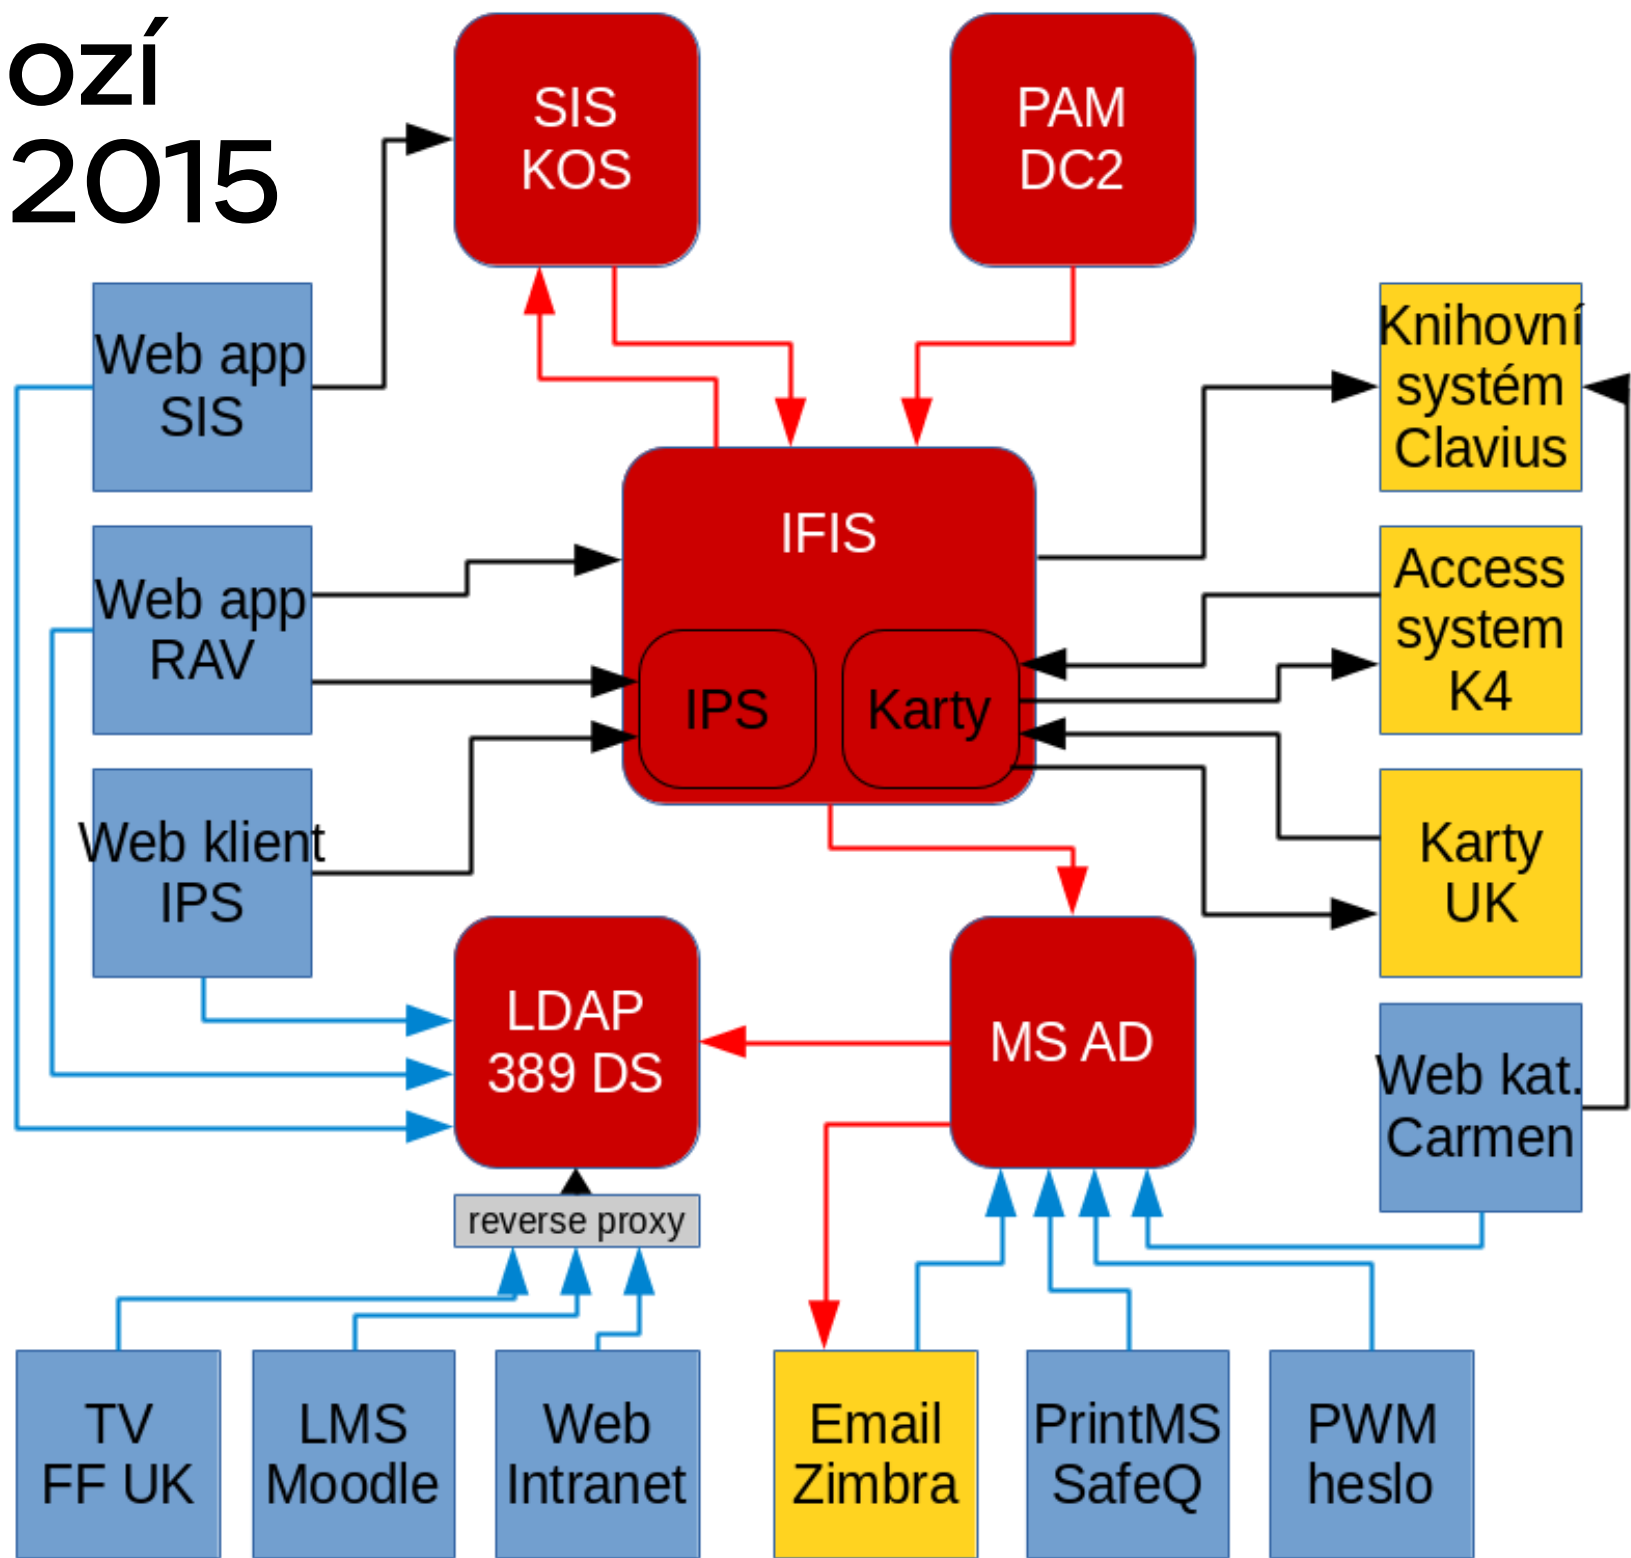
ozí
2015

SIS
KOS

PAM
DC2

Web app
SIS

Knihovní
systém
Clavius

IFIS

Web app
RAV

Access
system
K4

IPS

Karty

Web klient
IPS

Karty
UK

LDAP
389 DS

MS AD

Web kat.
Carmen

reverse proxy

TV
FF UK

LMS
Moodle

Web
Intranet

Email
Zimbra

PrintMS
SafeQ

PWM
heslo